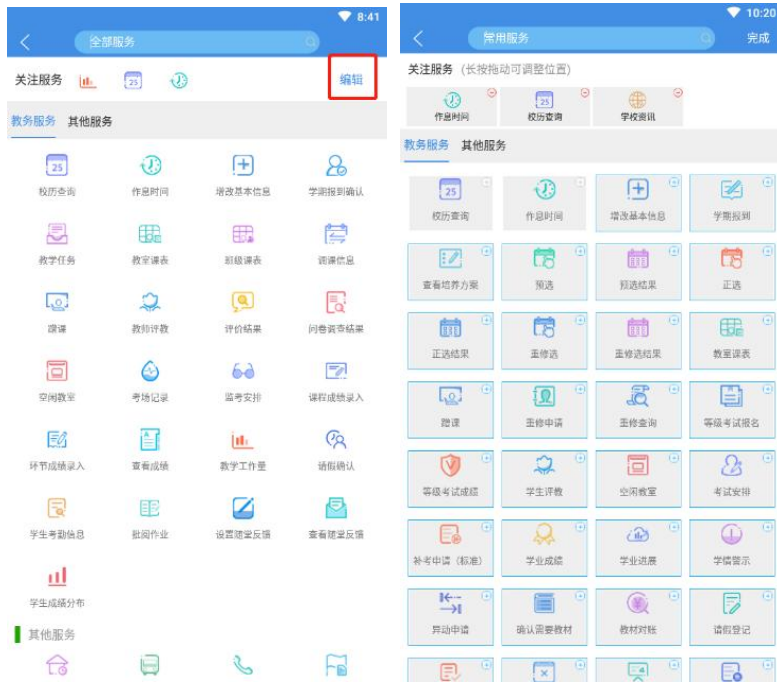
8:41

全部服务

关注服务

编辑

教务服务 其他服务

校历查询
作息时间
增改基本信息
学期报到确认

教学任务
教室课表
班级课表
调课信息

蹭课
教师评教
评价结果
问卷调查结果

空闲教室
考场记录
监考安排
课程成绩录入

环节成绩录入
查看成绩
教学工作量
请假确认

学生考勤信息
批阅作业
设置随堂反馈
查看随堂反馈

学生成绩分布

其他服务

10:20

常用服务

完成

关注服务（长按拖动可调整位置）

作息时间
校历查询
学校资讯

教务服务 其他服务

校历查询
作息时间
增改基本信息
学期报到

查看培养方案
预选
预选结果
正选

正选结果
重修选
重修选结果
教室课表

蹭课
重修申请
重修查询
等级考试报名

等级考试成绩
学生评教
空闲教室
考试安排

补考申请（标准）
学业成绩
学业进展
学籍警示

异动申请
确认需要教材
教材对账
请假登记